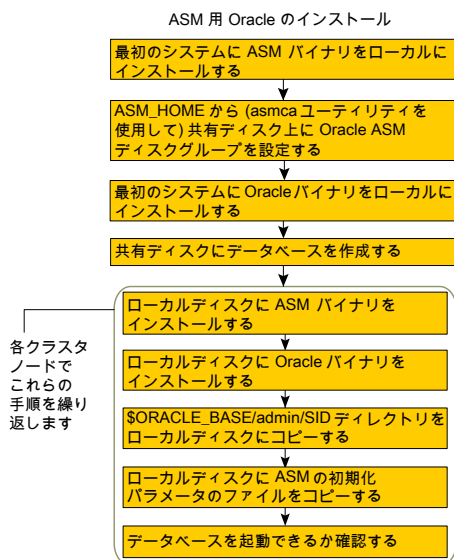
ASM 用 Oracle のインストール

最初のシステムに ASM バイナリをローカルにインストールする

ASM_HOME から (asmca ユーティリティを使用して) 共有ディスク上に Oracle ASM ディスクグループを設定する

最初のシステムに Oracle バイナリをローカルにインストールする

共有ディスクにデータベースを作成する

各クラスタノードでこれらの手順を繰り返します

ローカルディスクに ASM バイナリをインストールする

ローカルディスクに Oracle バイナリをインストールする

$ORACLE_BASE/admin/SID ディレクトリをローカルディスクにコピーする

ローカルディスクに ASM の初期化パラメータのファイルをコピーする

データベースを起動できるか確認する